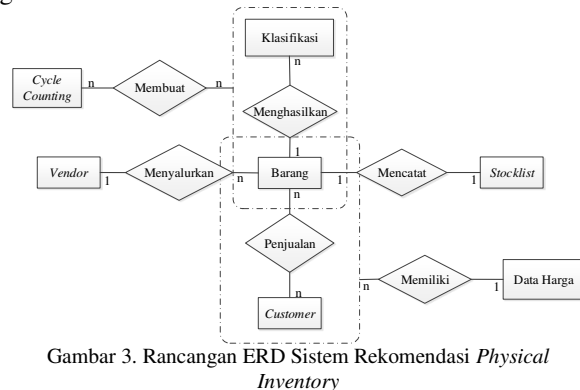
Klasifikasi

Cycle Counting

n

Membuat

n

n

Menghasilkan

1

Vendor

1

Menyalurkan

n

Barang

1

Mencatat

1

Stocklist

n

Penjualan

n

Memiliki

1

Data Harga

n

Customer

Gambar 3. Rancangan ERD Sistem Rekomendasi Physical Inventory